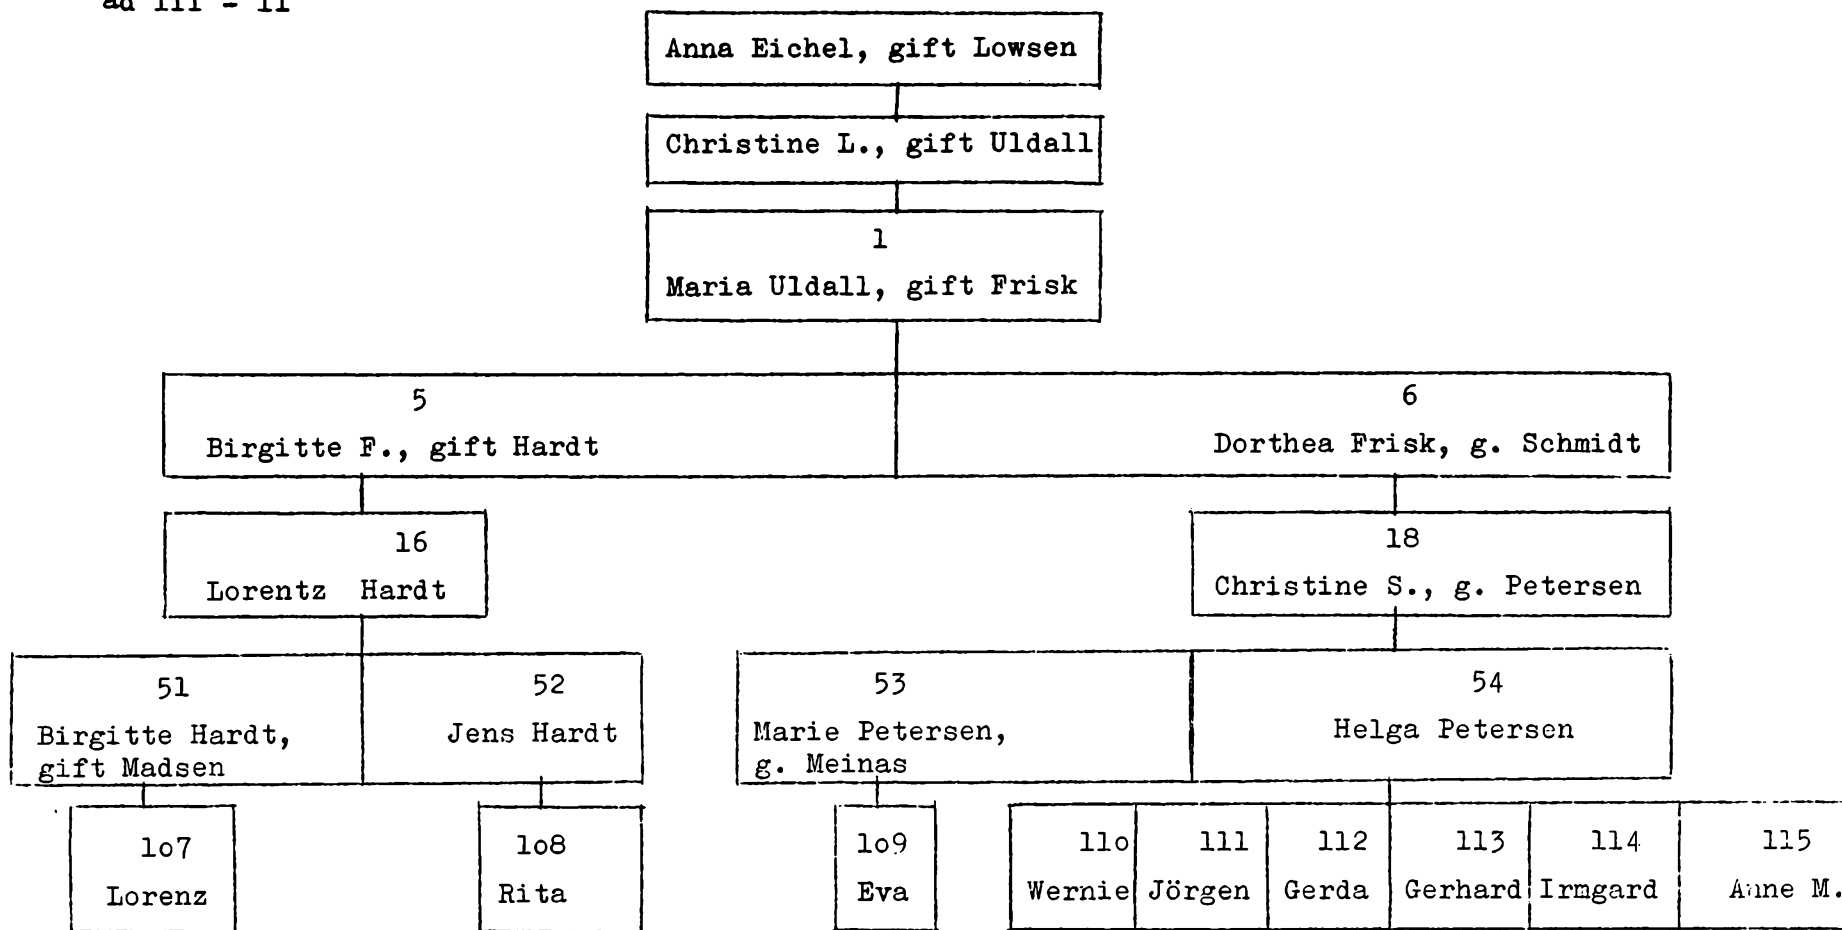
ad III - II

Anna Eichel, gift Lowsen

Christine L., gift Uldall

1
Maria Uldall, gift Frisk

5
Birgitte F., gift Hardt

6
Dorthea Frisk, g. Schmidt

16
Lorentz Hardt

18
Christine S., g. Petersen

51
Birgitte Hardt, gift Madsen

52
Jens Hardt

53
Marie Petersen, g. Meinas

54
Helga Petersen

1o7
Lorenz

1o8
Rita

1o9
Eva

11o
Wernie

111
Jörgen

112
Gerda

113
Gerhard

114
Irmgard

115
Anne M.